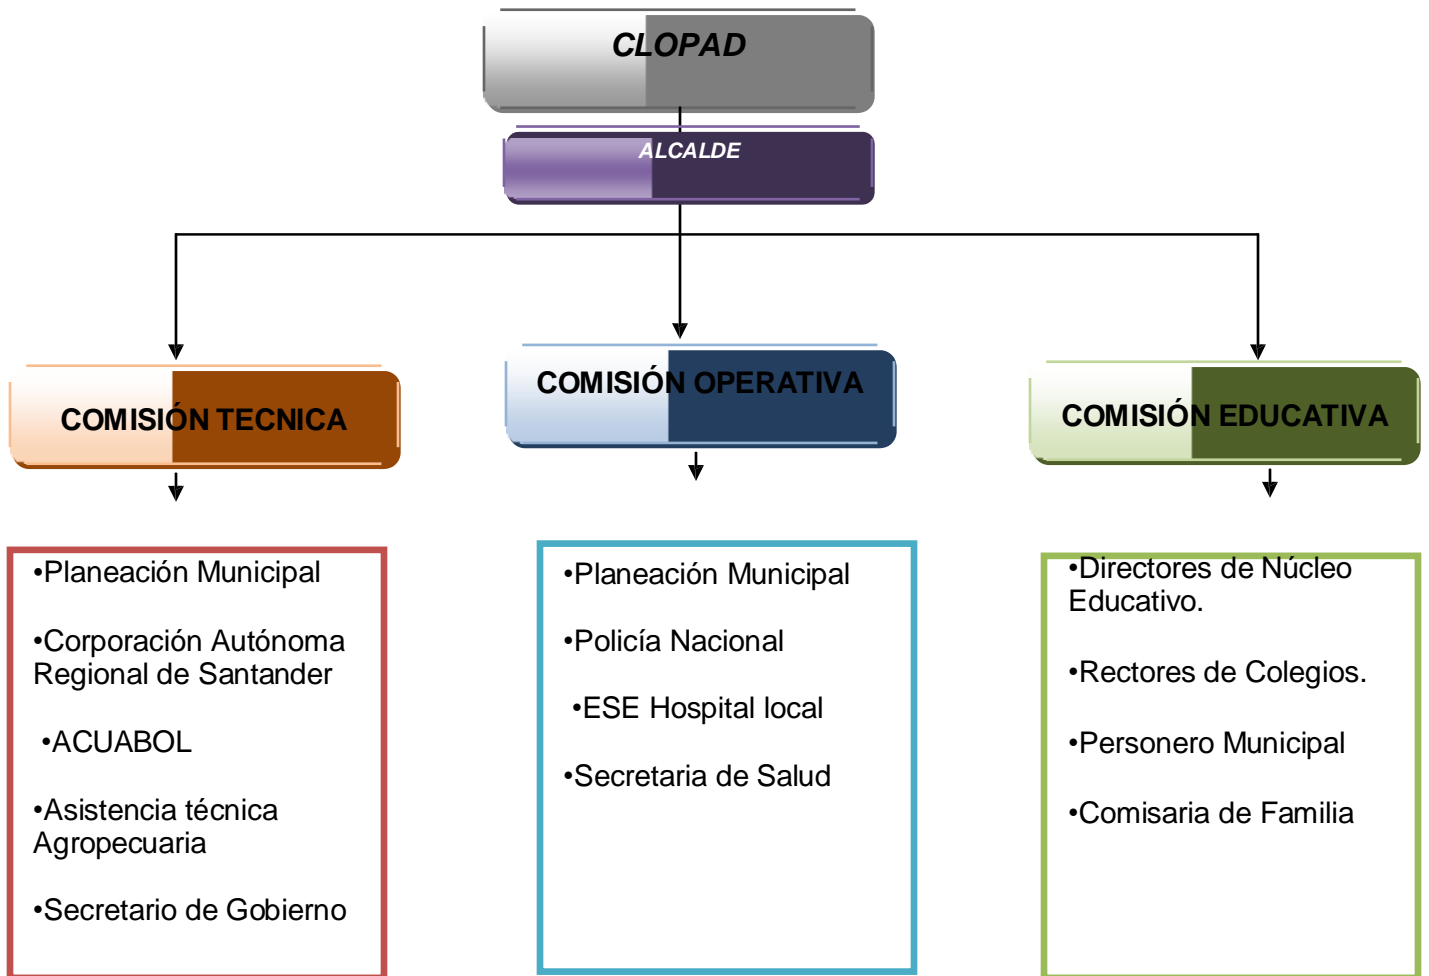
CLOPAD

ALCALDE

COMISIÓN TECNICA

COMISIÓN OPERATIVA

COMISIÓN EDUCATIVA

•Planeación Municipal

•Corporación Autónoma Regional de Santander

•ACUABOL

•Asistencia técnica Agropecuaria

•Secretario de Gobierno

•Planeación Municipal

•Policía Nacional

•ESE Hospital local

•Secretaria de Salud

•Directores de Núcleo Educativo.

•Rectores de Colegios.

•Personero Municipal

•Comisaria de Familia